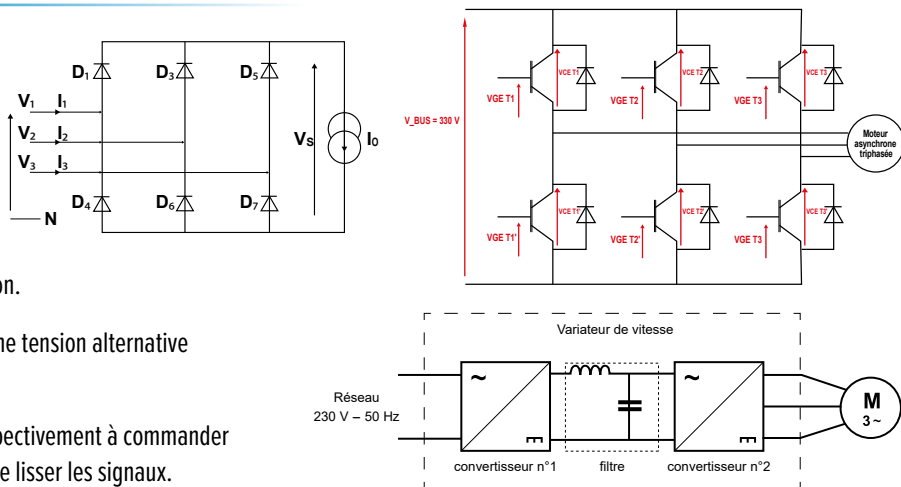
$D_1$ $D_3$ $D_5$
$V_1$ $I_1$
$V_2$ $I_2$
$V_3$ $I_3$
N
$D_4$ $D_6$ $D_7$
$V_S$
$I_0$

on.

ne tension alternative

pectivement à commander
e lisser les signaux.

V_BUS = 330 V
VGE T1
VCE T1
VGE T2
VCE T2
VGE T3
VCE T3
VGE T1'
VCE T1'
VGE T2'
VCE T2'
VGE T3
VCE T3
Moteur asynchrone triphasée

Variateur de vitesse
Réseau
230 V – 50 Hz
~
convertisseur n°1
filtre
~
convertisseur n°2
M
3 ~